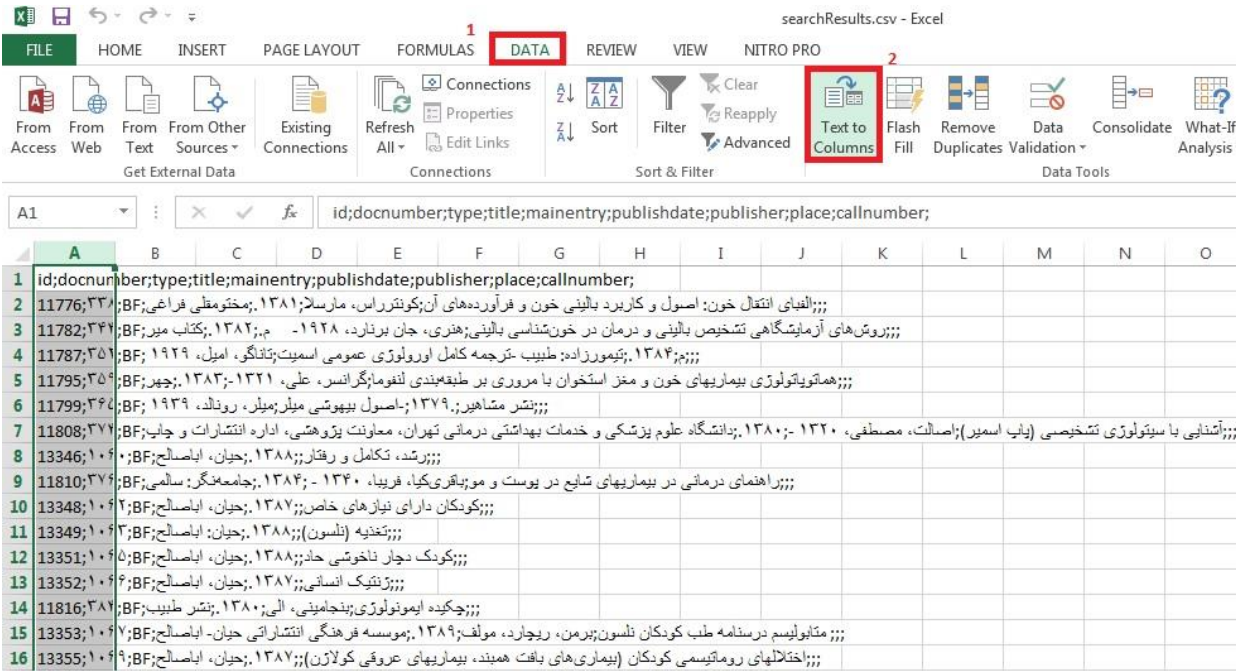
searchResults.csv - Excel

FILE HOME INSERT PAGE LAYOUT FORMULAS DATA REVIEW VIEW NITRO PRO

1

2

From Access From Web From Text From Other Sources Existing Connections Refresh All Connections Properties Edit Links Sort Filter Clear Reapply Advanced Text to Columns Flash Fill Remove Duplicates Data Validation Consolidate What-If Analysis

Get External Data Connections Sort & Filter Data Tools

A1 id;docnumber;type;title;mainentry;publishdate;publisher;place;callnumber;

| | A | B | C | D | E | F | G | H | I | J | K | L | M | N | O |
|---|---|---|---|---|---|---|---|---|---|---|---|---|---|---|---|
| 1 | id;docnumber;type;title;mainentry;publishdate;publisher;place;callnumber; | | | | | | | | | | | | | | |
| 2 | 11776;۳۳۸;BF;الفبای انتقال خون: اصول و کاربرد بالینی خون و فرآورده‌های آن;کونتراس، مارسلا;۱۳۸۱.;مختومقلی فراغی;;; | | | | | | | | | | | | | | |
| 3 | 11782;۳۴۲;BF;کتاب میر;۱۳۸۲.;م. ۱۹۲۸ - هنری، جان برنارد;روش‌های آزمایشگاهی تشخیص بالینی و درمان در خون‌شناسی بالینی;;; | | | | | | | | | | | | | | |
| 4 | 11787;۳۵۱;BF; ۱۹۲۹ تاناگو، امیل;ترجمه کامل اورولوژی عمومی اسمیت-طبیب;تیمورزاده;.۱۳۸۴;م;;; | | | | | | | | | | | | | | |
| 5 | 11795;۳۵۹;BF;جهر;.۱۳۸۳-۱۳۲۱ هماتوپاتولوژی بیماریهای خون و مغز استخوان با مروری بر طبقه‌بندی لنفوما;گرانسر، علی;;; | | | | | | | | | | | | | | |
| 6 | 11799;۳۶۴;BF; ۱۹۳۹ اصول بیهوشی میلر;میلر، رونالد-;۱۳۷۹.;نشر مشاهیر;;; | | | | | | | | | | | | | | |
| 7 | 11808;۳۷۲;BF;آشنایی با سیتولوژی تشخیصی (پاپ اسمیر);اصالت، مصطفی، ۱۳۲۰ -;۱۳۸۰.;دانشگاه علوم پزشکی و خدمات بهداشتی درمانی تهران، معاونت پژوهشی، اداره انتشارات و چاپ;;; | | | | | | | | | | | | | | |
| 8 | 13346;۱۰۶۰;BF;رشد، تکامل و رفتار;;۱۳۸۸.;حیان، اباصالح;;; | | | | | | | | | | | | | | |
| 9 | 11810;۳۷۶;BF;راهنمای درمانی در بیماریهای شایع در پوست و مو;باقری‌کیا، فریبا، ۱۳۴۰ - ۱۳۸۴.;جامعه‌نگر: سالمی;;; | | | | | | | | | | | | | | |
| 10 | 13348;۱۰۶۲;BF;کودکان دارای نیازهای خاص;;۱۳۸۷.;حیان، اباصالح;;; | | | | | | | | | | | | | | |
| 11 | 13349;۱۰۶۳;BF;تغذیه (نلسون);;۱۳۸۸.;حیان: اباصالح;;; | | | | | | | | | | | | | | |
| 12 | 13351;۱۰۶۵;BF;کودک دچار ناخوشی حاد;;۱۳۸۸.;حیان، اباصالح;;; | | | | | | | | | | | | | | |
| 13 | 13352;۱۰۶۶;BF;ژنتیک انسانی;;۱۳۸۷.;حیان، اباصالح;;; | | | | | | | | | | | | | | |
| 14 | 11816;۳۸۲;BF;چکیده ایمونولوژی;بنجامینی، الی;۱۳۸۰.;نشر طبیب;;; | | | | | | | | | | | | | | |
| 15 | 13353;۱۰۶۷;BF;متابولیسم درسنامه طب کودکان نلسون;برمن، ریچارد، مولف;۱۳۸۹.;موسسه فرهنگی انتشاراتی حیان- اباصالح;;; | | | | | | | | | | | | | | |
| 16 | 13355;۱۰۶۹;BF;اختلالهای روماتیسمی کودکان (بیماری‌های بافت همبند، بیماریهای عروقی کولاژن);;۱۳۸۷.;حیان، اباصالح;;; | | | | | | | | | | | | | | |